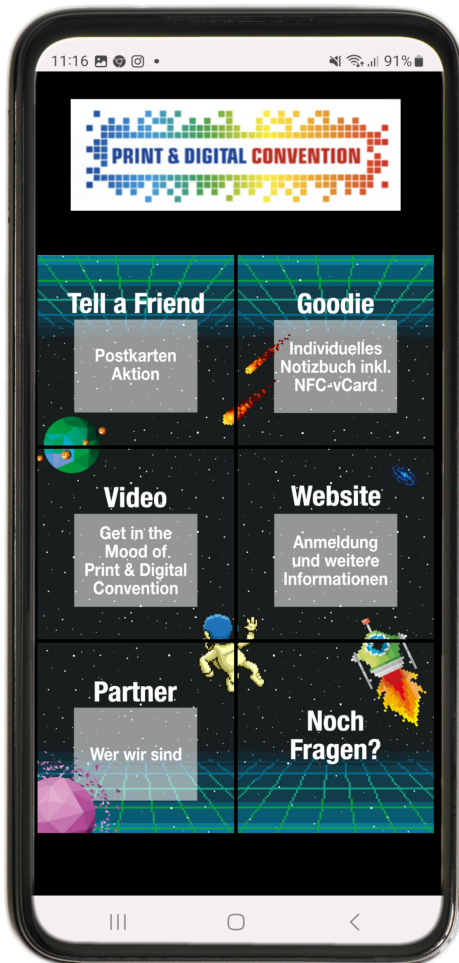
11:16 91%

PRINT & DIGITAL CONVENTION

Tell a Friend
Postkarten Aktion

Goodie
Individuelles Notizbuch inkl. NFC-vCard

Video
Get in the Mood of. Print & Digital Convention

Website
Anmeldung und weitere Informationen

Partner
Wer wir sind

Noch Fragen?